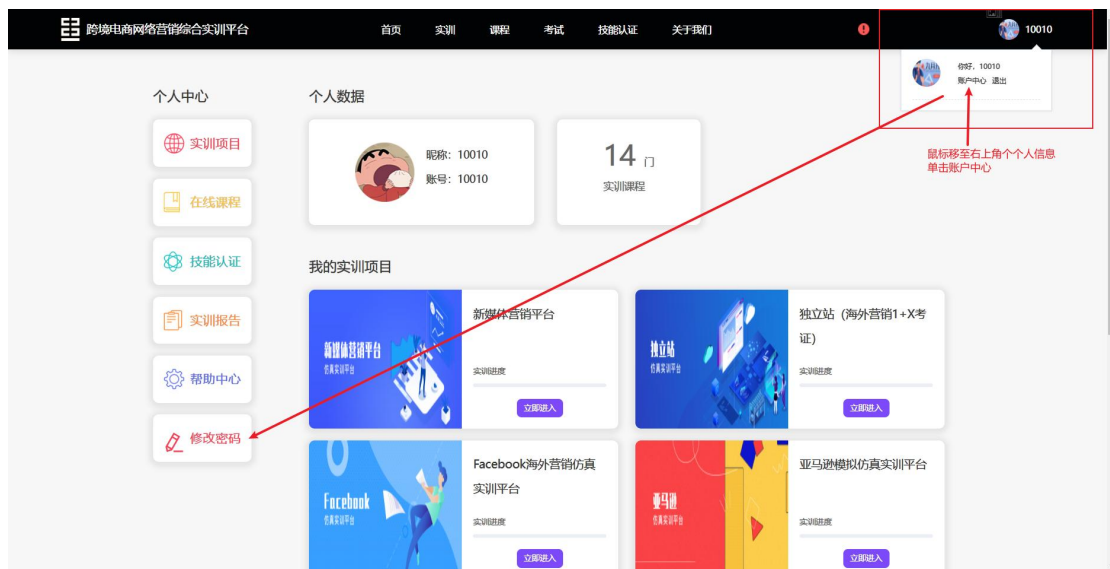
跨境电商网络营销综合实训平台

首页 实训 课程 考试 技能认证 关于我们

10010

你好，10010
账户中心 退出

鼠标移至右上角个个人信息
单击账户中心

个人中心

实训项目

在线课程

技能认证

实训报告

帮助中心

修改密码

个人数据

昵称：10010
账号：10010

14 门
实训课程

我的实训项目

新媒体营销平台
仿真实训平台

新媒体营销平台
实训进度
立即进入

独立站
仿真实训平台

独立站（海外营销1+X考证）
实训进度
立即进入

Facebook
仿真实训平台

Facebook海外营销仿真实训平台
实训进度
立即进入

亚马逊
仿真实训平台

亚马逊模拟仿真实训平台
实训进度
立即进入